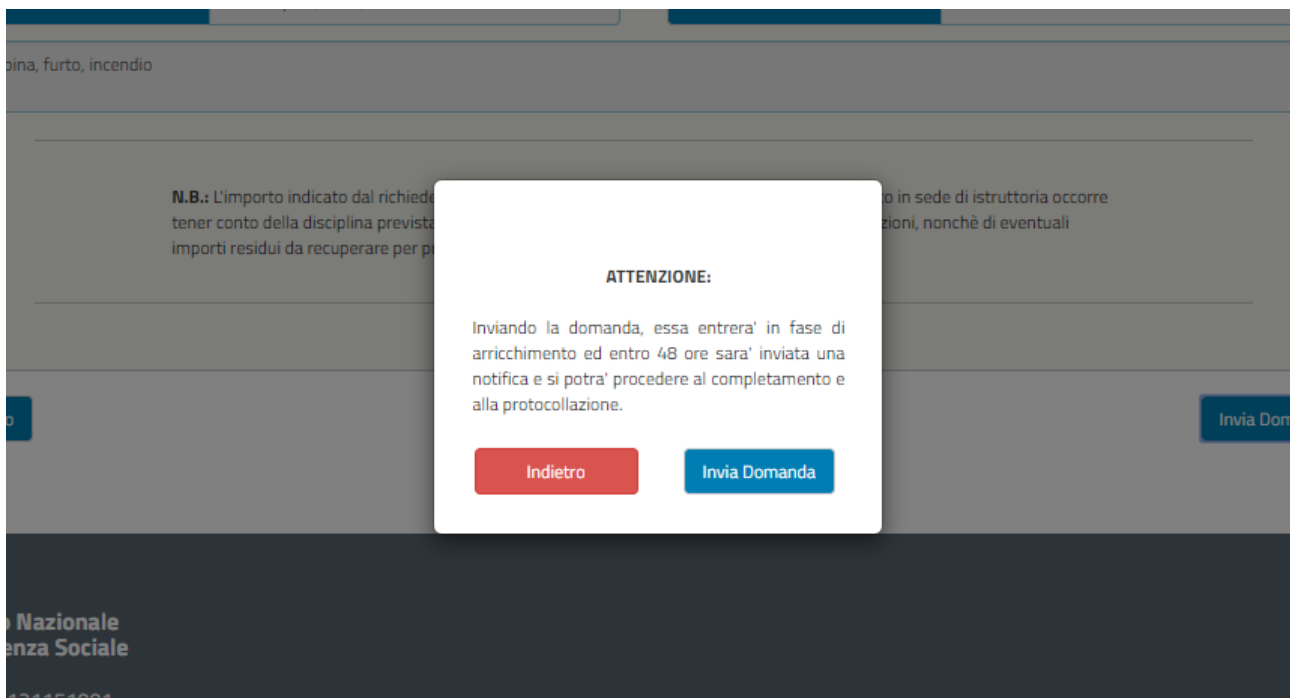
pina, furto, incendio

N.B.: L'importo indicato dal richiede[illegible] o in sede di istruttoria occorre tener conto della disciplina prevista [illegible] zioni, nonchè di eventuali importi residui da recuperare per p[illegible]

ATTENZIONE:

Inviando la domanda, essa entrera' in fase di arricchimento ed entro 48 ore sara' inviata una notifica e si potra' procedere al completamento e alla protocollazione.

Indietro

Invia Domanda

o

Invia Dom

o Nazionale
enza Sociale

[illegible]